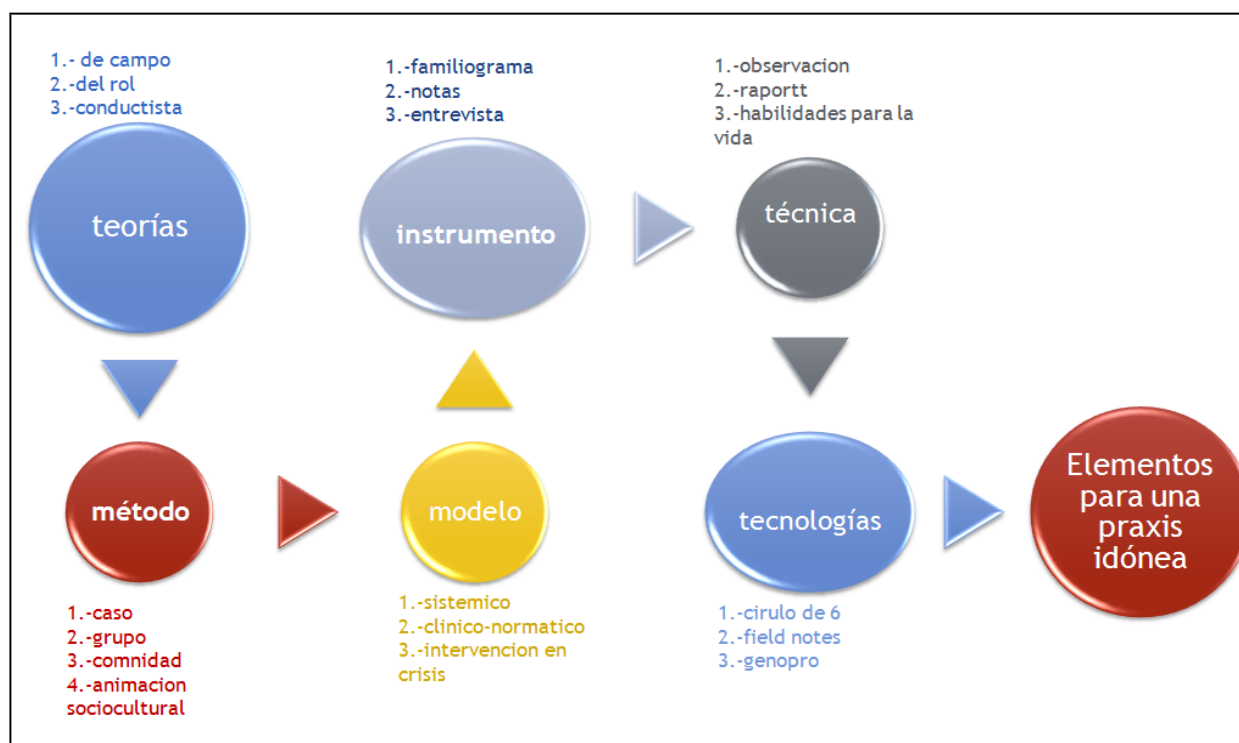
1.- de campo
2.-del rol
3.-conductista

teorías

1.-familiograma
2.-notas
3.-entrevista

instrumento

1.-observacion
2.-raportt
3.-habilidades para la vida

técnica

método

1.-caso
2.-grupo
3.-comnidad
4.-animacion sociocultural

modelo

1.-sistemico
2.-clinico-normatico
3.-intervencion en crisis

tecnologías

1.-cirulo de 6
2.-field notes
3.-genopro

Elementos para una praxis idónea